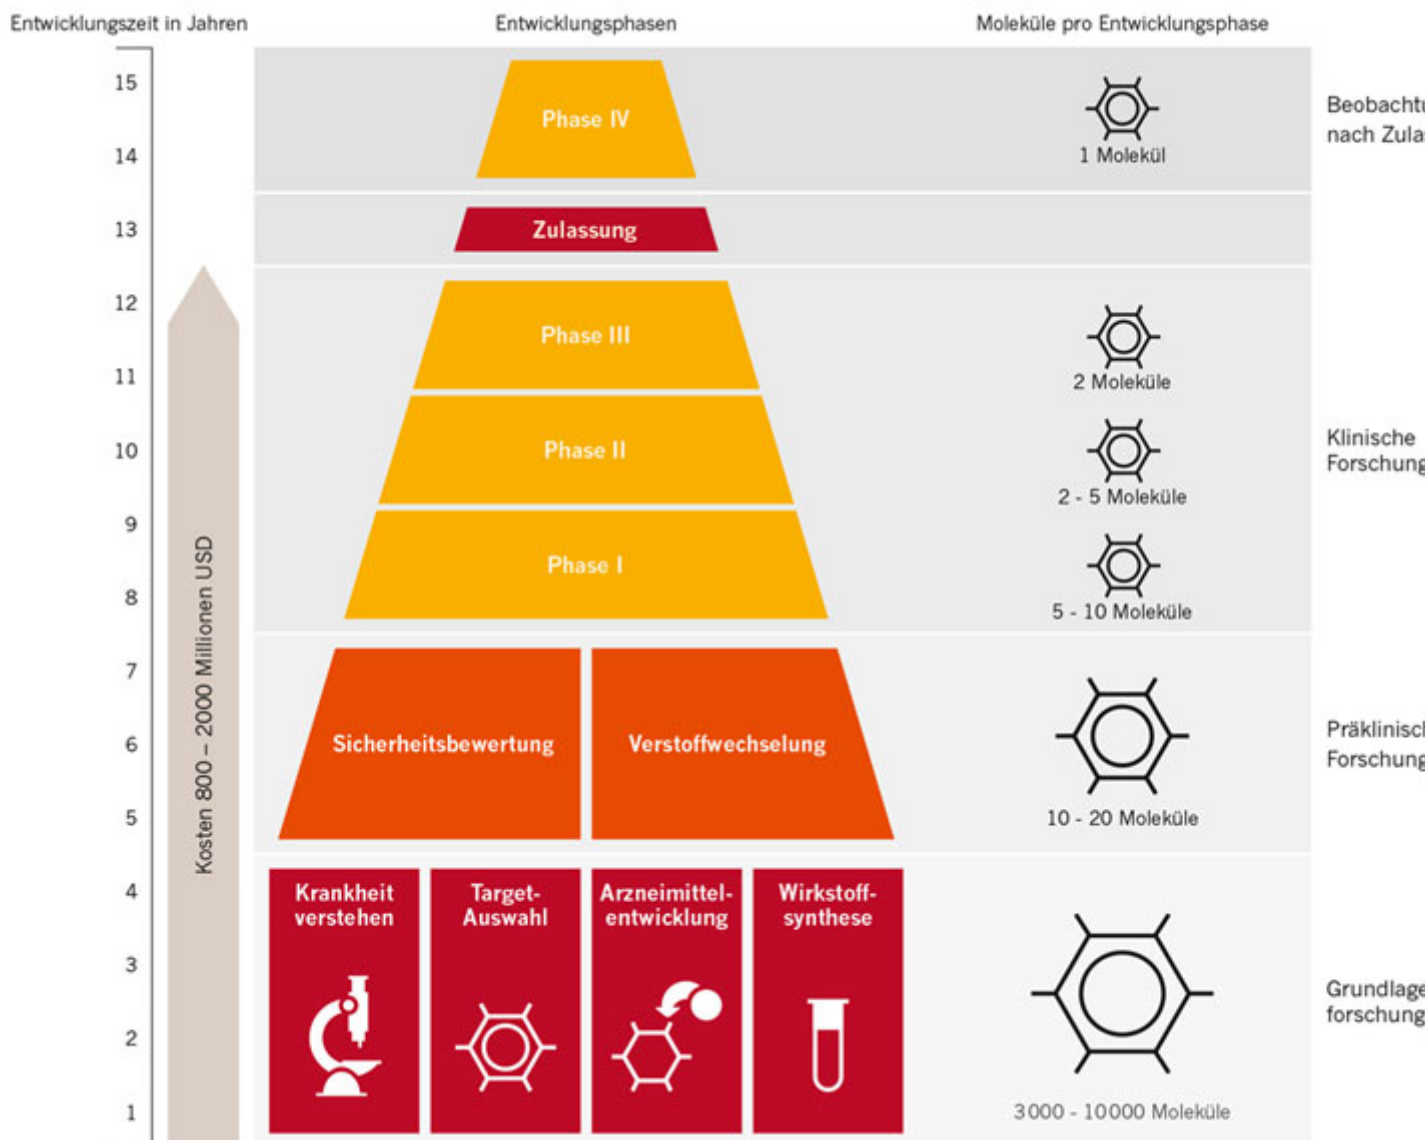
Entwicklungszeit in Jahren

Entwicklungsphasen

Moleküle pro Entwicklungsphase

15
14
13
12
11
10
9
8
7
6
5
4
3
2
1

Kosten 800 – 2000 Millionen USD

Phase IV

1 Molekül

Beobachtu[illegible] nach Zula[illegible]

Zulassung

Phase III

2 Moleküle

Phase II

2 - 5 Moleküle

Klinische Forschung

Phase I

5 - 10 Moleküle

Sicherheitsbewertung

Verstoffwechselung

10 - 20 Moleküle

Präklinisc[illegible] Forschung

Krankheit verstehen

Target-Auswahl

Arzneimittel-entwicklung

Wirkstoff-synthese

3000 - 10000 Moleküle

Grundlage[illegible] forschung